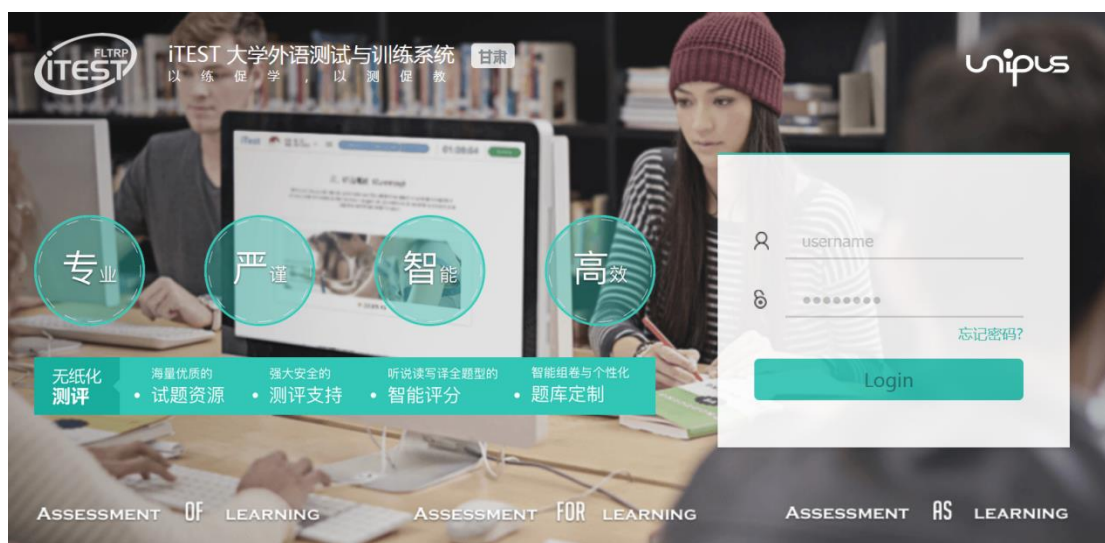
FLTRP
iTEST

iTEST 大学外语测试与训练系统 甘肃
以练促学，以测促教

unipus

专业 严谨 智能 高效

无纸化
测评

海量优质的
• 试题资源

强大安全的
• 测评支持

听说读写译全题型的
• 智能评分

智能组卷与个性化
• 题库定制

username

••••••••

忘记密码?

Login

ASSESSMENT OF LEARNING ASSESSMENT FOR LEARNING ASSESSMENT AS LEARNING